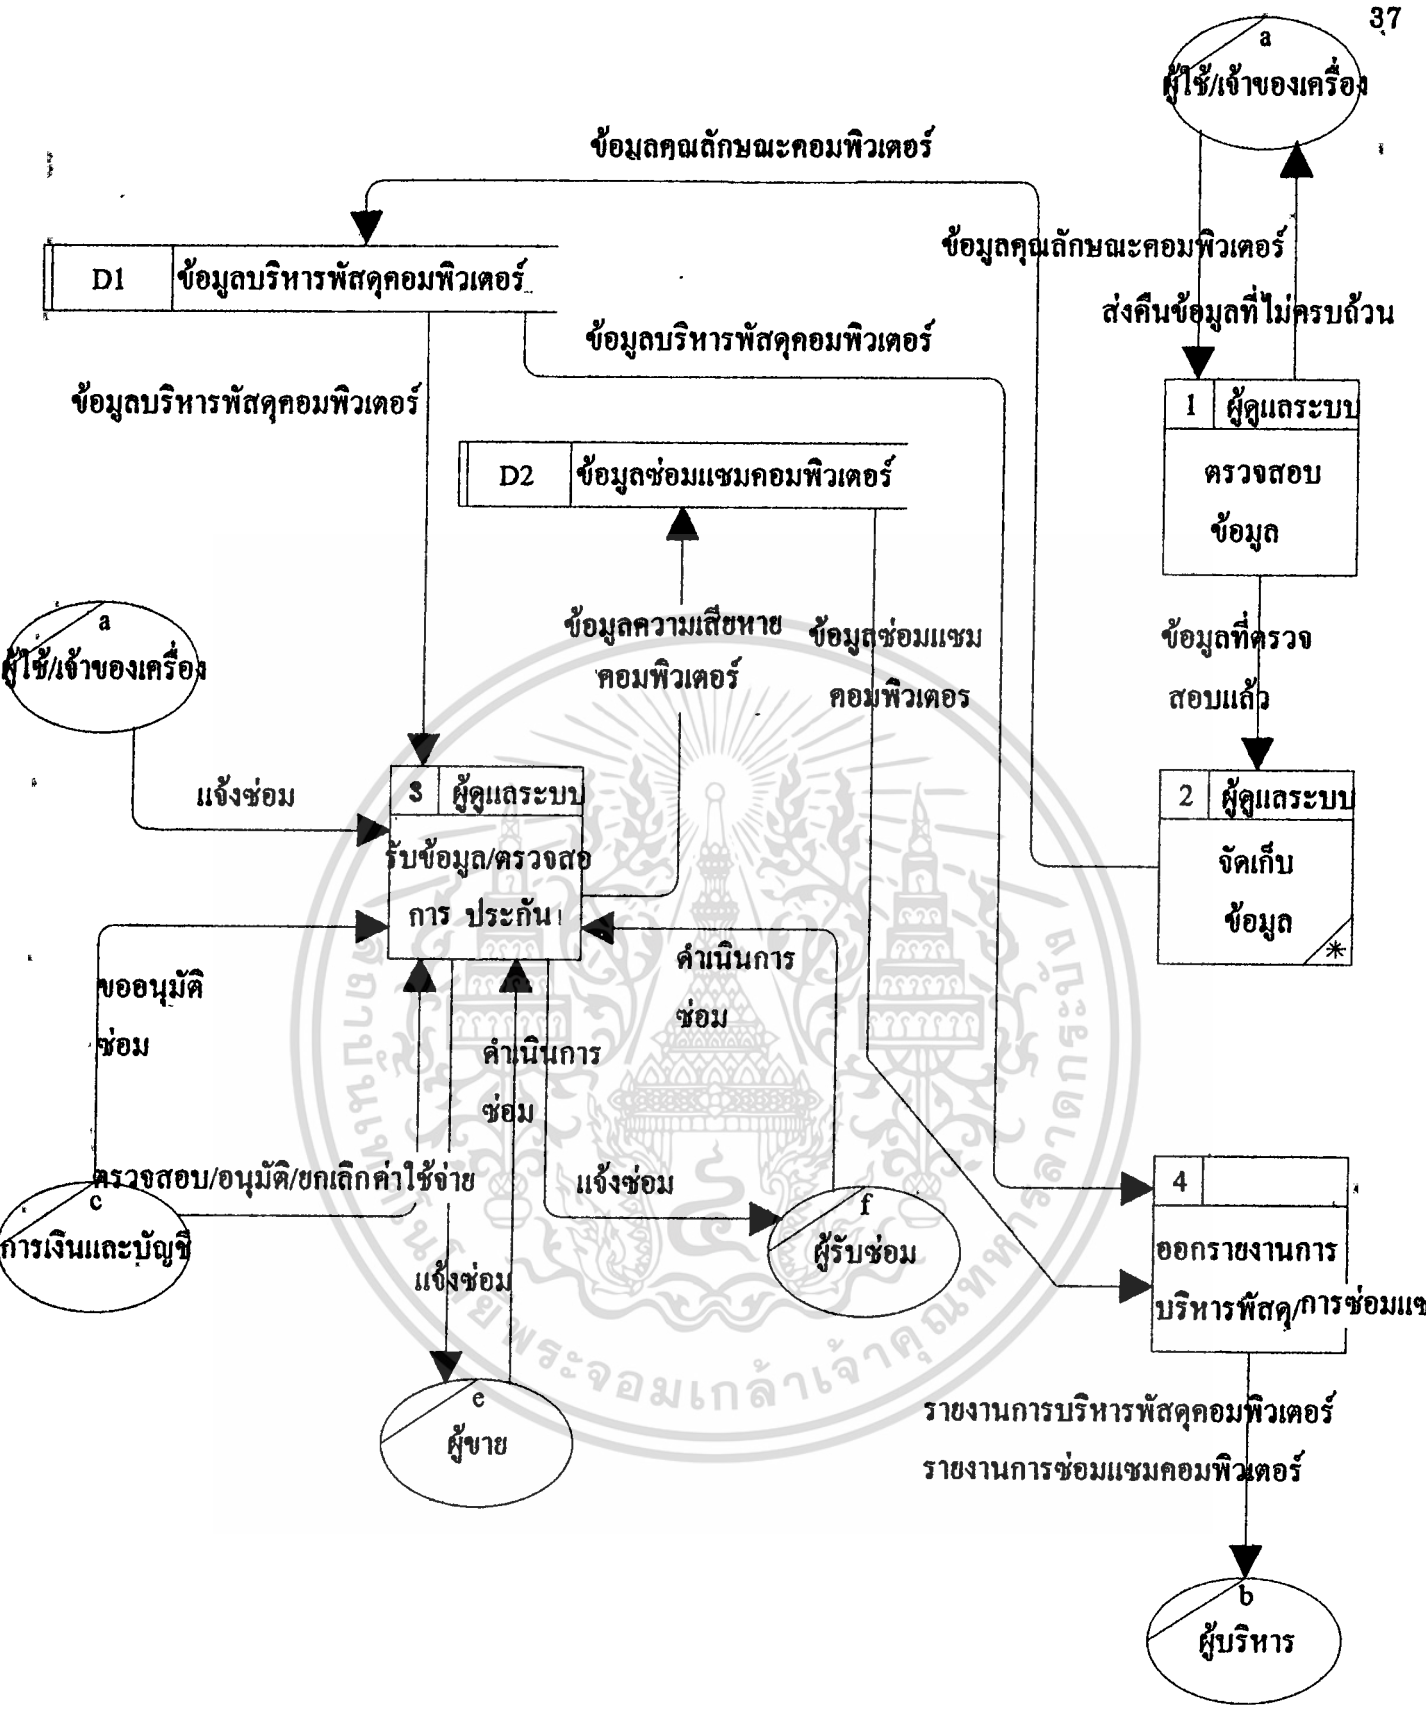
37

a
ผู้ใช้/เจ้าของเครื่อง

ข้อมูลคุณลักษณะคอมพิวเตอร์

D1 ข้อมูลบริหารพัสดุคอมพิวเตอร์

ข้อมูลคุณลักษณะคอมพิวเตอร์

ส่งคืนข้อมูลที่ไม่ครบถ้วน

ข้อมูลบริหารพัสดุคอมพิวเตอร์

ข้อมูลบริหารพัสดุคอมพิวเตอร์

1 ผู้ดูแลระบบ
ตรวจสอบ ข้อมูล

D2 ข้อมูลซ่อมแซมคอมพิวเตอร์

a
ผู้ใช้/เจ้าของเครื่อง

ข้อมูลความเสียหาย คอมพิวเตอร์

ข้อมูลซ่อมแซม คอมพิวเตอร

ข้อมูลที่ตรวจ สอบแล้ว

แจ้งซ่อม

3 ผู้ดูแลระบบ
รับข้อมูล/ตรวจสอ การ ประกัน

2 ผู้ดูแลระบบ
จัดเก็บ ข้อมูล

ขออนุมัติ ซ่อม

ดำเนินการ ซ่อม

ดำเนินการ ซ่อม

ตรวจสอบ/อนุมัติ/ยกเลิกค่าใช้จ่าย

c
การเงินและบัญชี

แจ้งซ่อม

f
ผู้รับซ่อม

4
ออกรายงานการ บริหารพัสดุ/การซ่อมแซ

แจ้งซ่อม

e
ผู้ขาย

รายงานการบริหารพัสดุคอมพิวเตอร์
รายงานการซ่อมแซมคอมพิวเตอร์

b
ผู้บริหาร